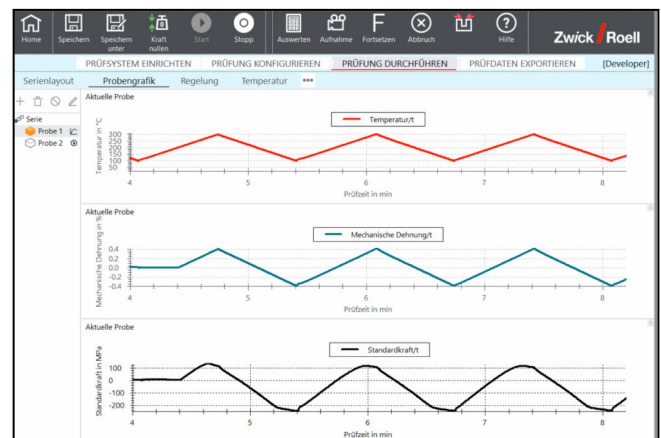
Home Speichern Speichern unter Kraft nullen Start Stopp Auswerten Aufnahme Fortsetzen Abbruch Hilfe Zwick / Roell

PRÜFSYSTEM EINRICHTEN PRÜFUNG KONFIGURIEREN PRÜFUNG DURCHFÜHREN PRÜFDATEN EXPORTIEREN [Developer]

Serienlayout Probengrafik Regelung Temperatur •••

Serie
Probe 1
Probe 2

Aktuelle Probe

Temperatur/t

Temperatur in °C
300
250
200
150
100
50

4 5 6 7 8
Prüfzeit in min

Aktuelle Probe

Mechanische Dehnung/t

Mechanische Dehnung in %
0.4
0.2
0.0
-0.2
-0.4

4 5 6 7 8
Prüfzeit in min

Aktuelle Probe

Standardkraft/t

Standardkraft in MPa
100
0
-100
-200

4 5 6 7 8
Prüfzeit in min